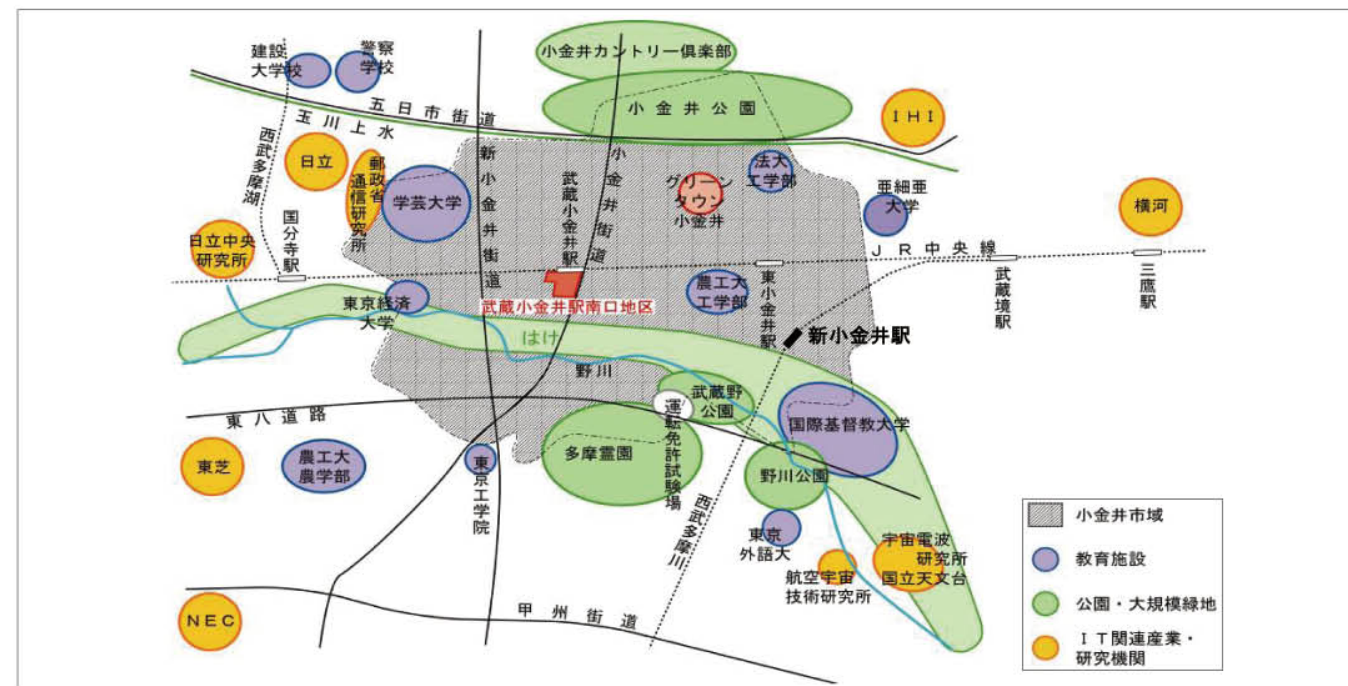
建設大学校
警察学校
小金井カントリー倶楽部
五日市街道
小金井公園
IHI
玉川上水
西武多摩湖
日立
郵政省通信研究所
学芸大学
新小金井街道
武蔵小金井駅
小金井街道
グリーンタウン小金井
法大工学部
亜細亜大学
横河
国分寺駅
日立中央研究所
JR中央線
武蔵境駅
三鷹駅
東京経済大学
武蔵小金井駅南口地区
農工大工学部
東小金井駅
新小金井駅
はけ
野川
武蔵野公園
東八道路
運転免許試験場
国際基督教大学
東芝
農工大農学部
東京工学院
多摩霊園
西武多摩川
野川公園
東京外語大
宇宙電波研究所
国立天文台
航空宇宙技術研究所
NEC
甲州街道
小金井市域
教育施設
公園・大規模緑地
IT関連産業・研究機関